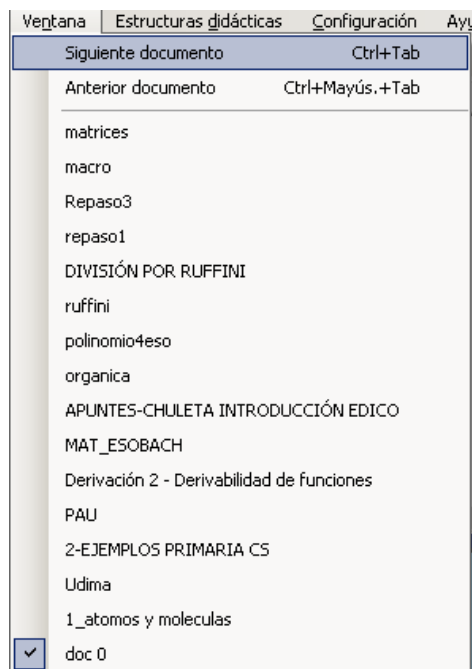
Ventana | Estructuras didácticas | Configuración | Ayu

Siguiente documento Ctrl+Tab
Anterior documento Ctrl+Mayús.+Tab
matrices
macro
Repaso3
repaso1
DIVISIÓN POR RUFFINI
ruffini
polinomio4eso
organica
APUNTES-CHULETA INTRODUCCIÓN EDICO
MAT_ESOBACH
Derivación 2 - Derivabilidad de funciones
PAU
2-EJEMPLOS PRIMARIA CS
Udima
1_atomos y moleculas
doc 0